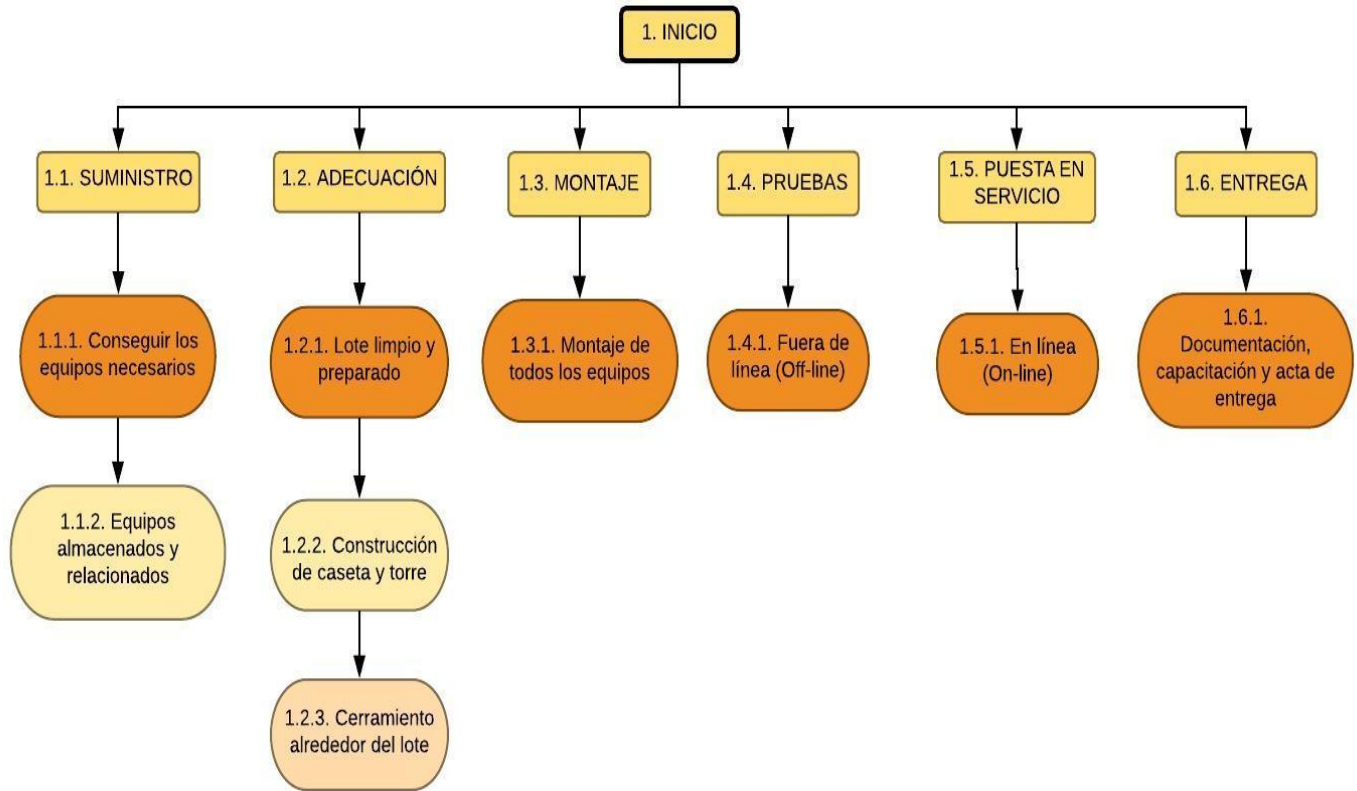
1. INICIO

1.1. SUMINISTRO

1.1.1. Conseguir los equipos necesarios

1.1.2. Equipos almacenados y relacionados

1.2. ADECUACIÓN

1.2.1. Lote limpio y preparado

1.2.2. Construcción de caseta y torre

1.2.3. Cerramiento alrededor del lote

1.3. MONTAJE

1.3.1. Montaje de todos los equipos

1.4. PRUEBAS

1.4.1. Fuera de línea (Off-line)

1.5. PUESTA EN SERVICIO

1.5.1. En línea (On-line)

1.6. ENTREGA

1.6.1. Documentación, capacitación y acta de entrega